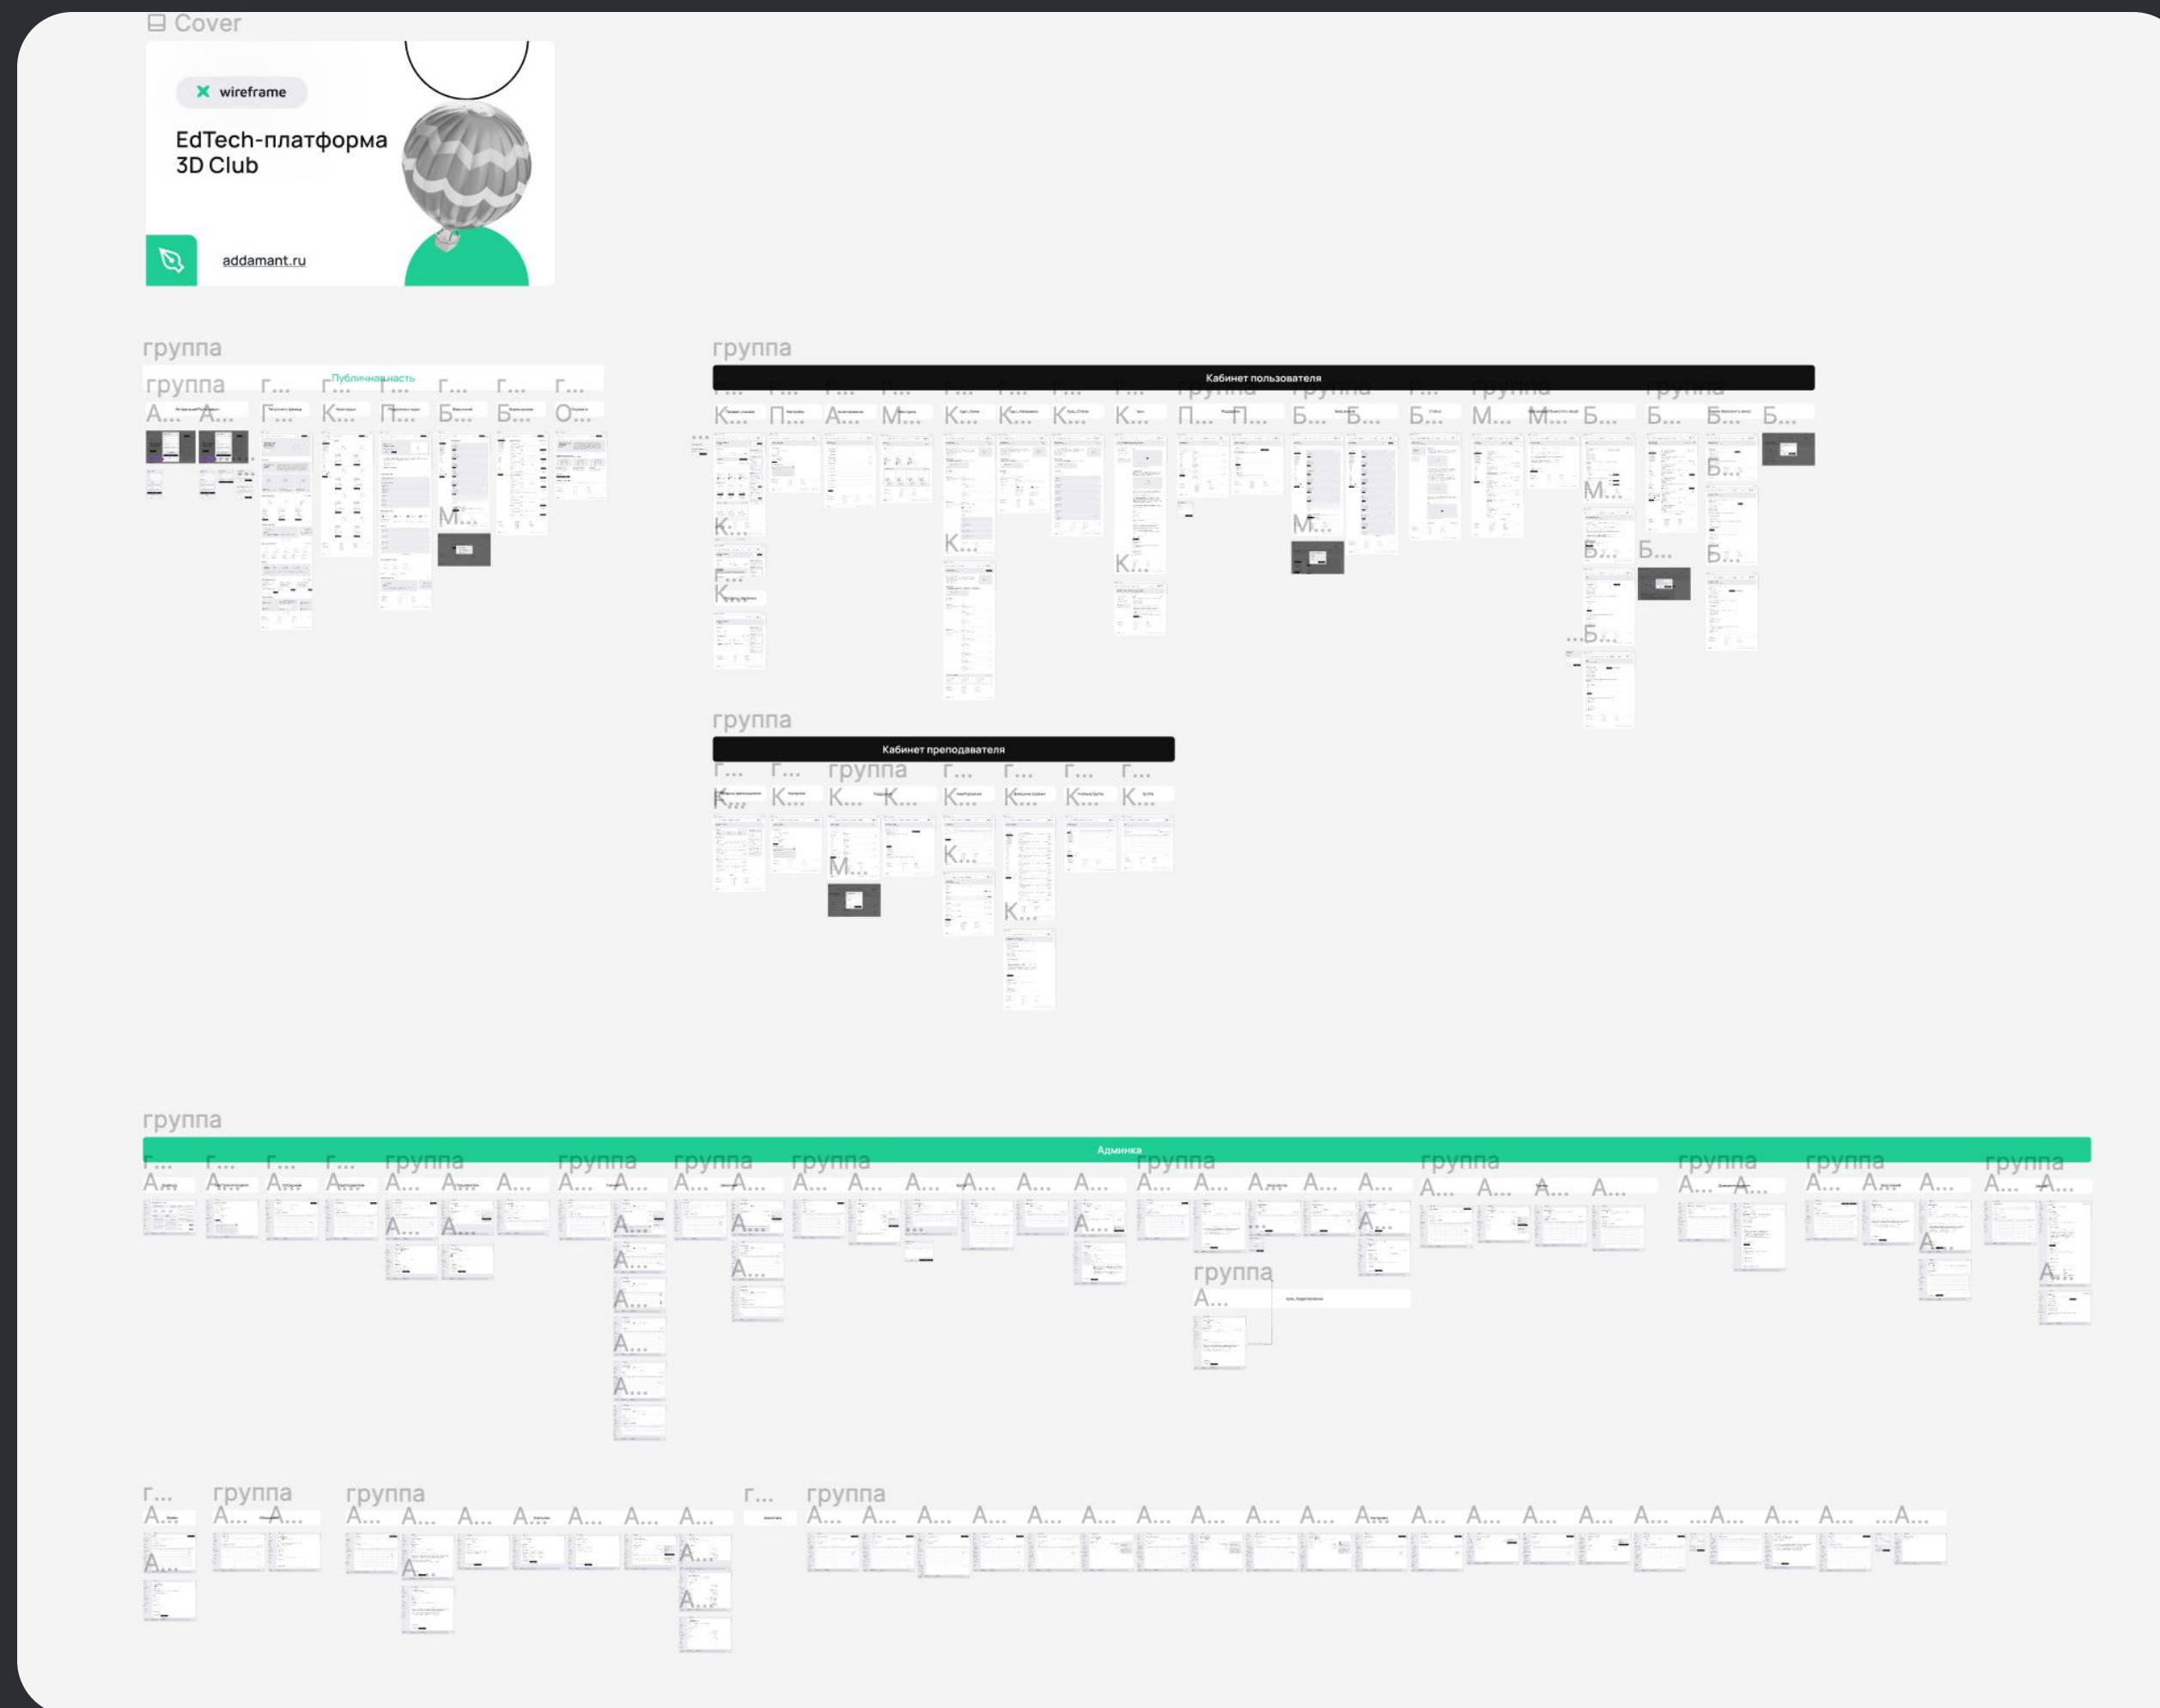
Cover

wireframe

EdTech-платформа 3D Club

addamant.ru

группа

Публичная часть

группа г... г... г... г... г... г...

А... А... Г... К... П... Б... Б... О...

М...

группа

Кабинет пользователя

К... П... А... М... К... К... К... К... П... П... Б... Б... Б... М... М... Б... Б... Б... Б...

К...

К...

К...

М...

М...

Б...

Б...

Б...

Б...

Б...

группа

Кабинет преподавателя

г... г... группа г... г... г... г...

К... К... К... К... К... К... К... К...

М...

К...

К...

группа

Админка

г... г... г... г... группа группа группа группа группа группа группа группа группа

А... А... А... А... А... А... А... А... А... А... А... А... А... А... А... А... А... А... А... А... А... А... А... А... А... А... А... А... А... А... А... А... А... А... А...

группа

А...

г... группа группа г... группа

А... А... А... А... А... А... А... А... А... А... А... А... А... А... А... А... А... А... А... А... А... А... А... А... А... А...